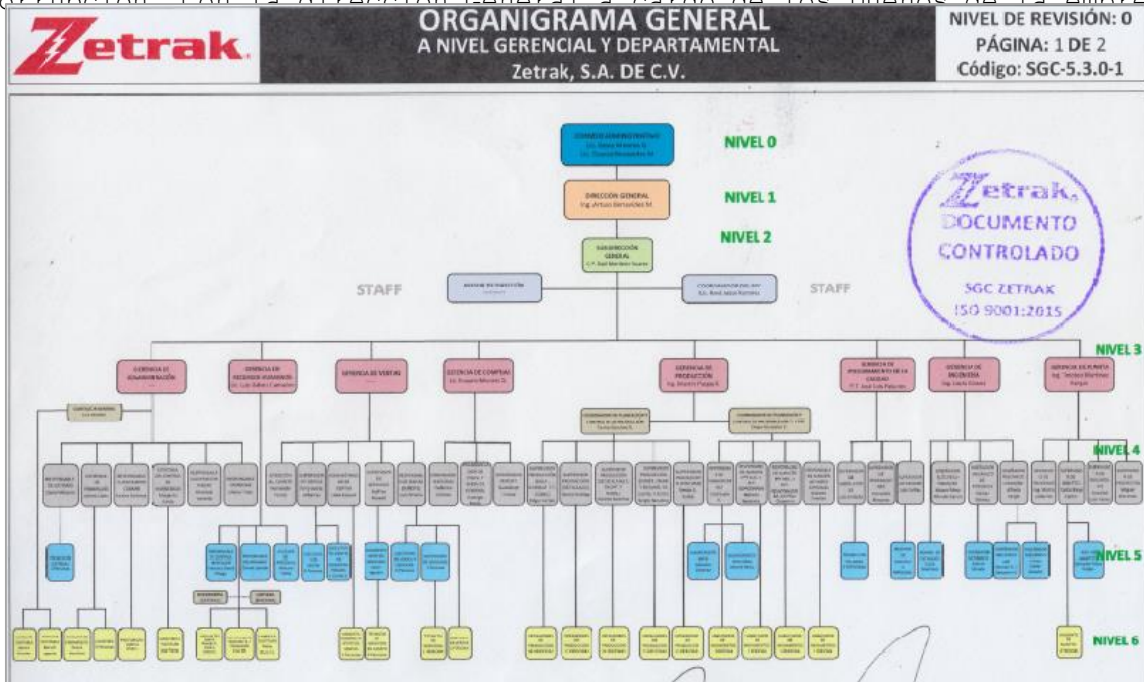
Zetrak.

ORGANIGRAMA GENERAL
A NIVEL GERENCIAL Y DEPARTAMENTAL
Zetrak, S.A. DE C.V.

NIVEL DE REVISIÓN: 0
PÁGINA: 1 DE 2
Código: SGC-5.3.0-1

CONSEJO ADMINISTRATIVO
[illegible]

NIVEL 0

DIRECCIÓN GENERAL
Ing. Arturo Hernández M.

NIVEL 1

SUBDIRECCIÓN GENERAL
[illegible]

NIVEL 2

Zetrak.
DOCUMENTO CONTROLADO
SGC ZETRAK
ISO 9001:2015

STAFF

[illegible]

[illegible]

STAFF

NIVEL 3

GERENCIA DE ADMINISTRACIÓN

GERENCIA DE RECURSOS HUMANOS
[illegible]

GERENCIA DE VENTAS

GERENCIA DE COMPRAS
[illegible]

GERENCIA DE PRODUCCIÓN
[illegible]

GERENCIA DE ASEGURAMIENTO DE LA CALIDAD
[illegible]

GERENCIA DE INGENIERÍA
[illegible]

GERENCIA DE PLANTA
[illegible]

NIVEL 4

NIVEL 5

NIVEL 6

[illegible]